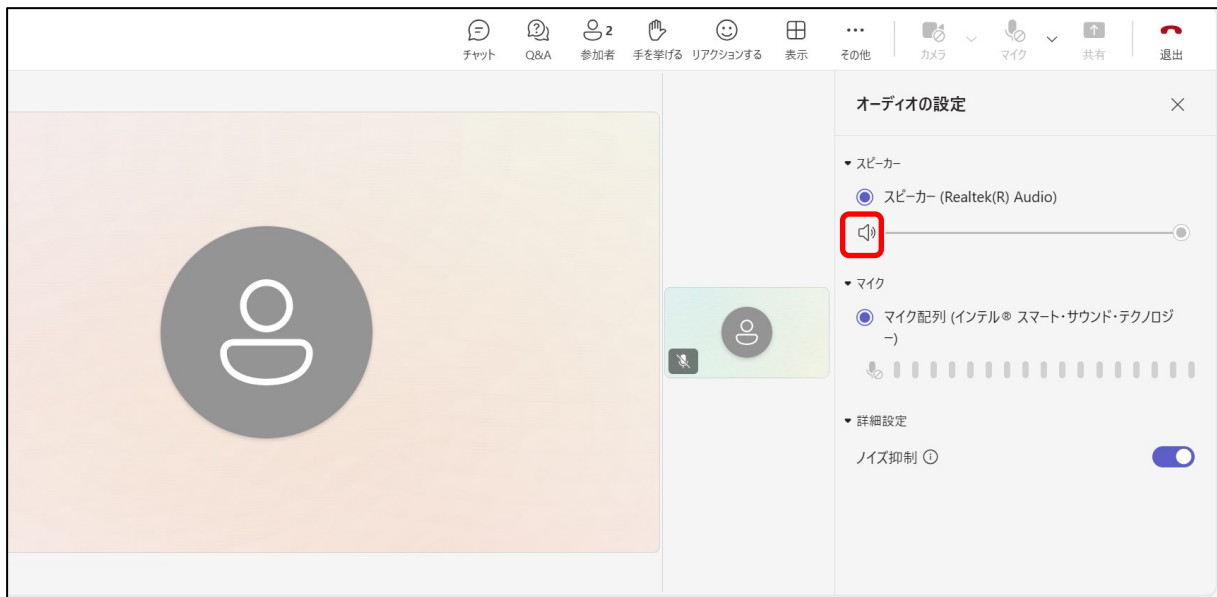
チャット Q&A 2 参加者 手を挙げる リアクションする 表示 その他 カメラ マイク 共有 退出

オーディオの設定

スピーカー

スピーカー (Realtek(R) Audio)

マイク

マイク配列 (インテル® スマート・サウンド・テクノロジー)

詳細設定

ノイズ抑制